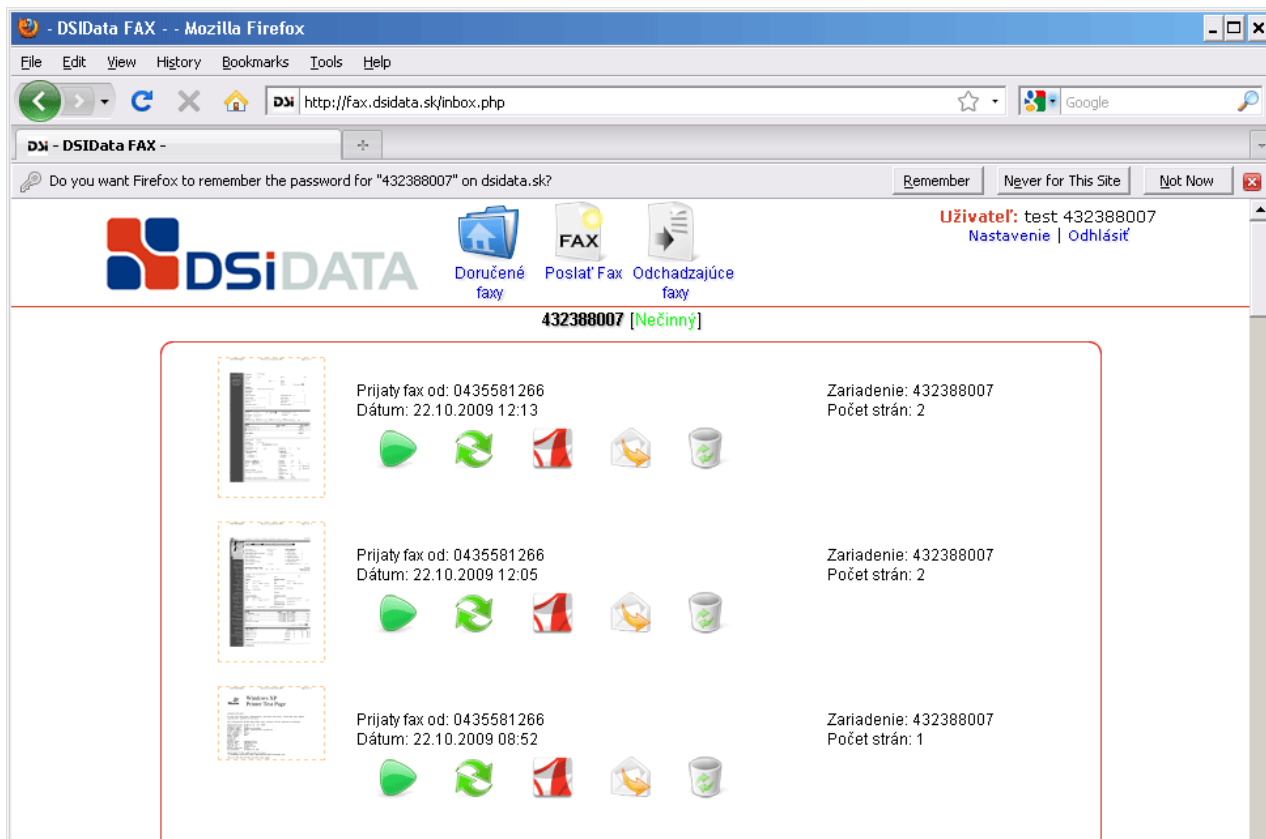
- DSIData FAX - - Mozilla Firefox

File Edit View History Bookmarks Tools Help

http://fax.dsidata.sk/inbox.php

Google

DSi - DSIData FAX -

Do you want Firefox to remember the password for "432388007" on dsidata.sk?

Remember | Never for This Site | Not Now

DSiDATA

Doručené faxy | FAX Poslať Fax | Odchadzajúce faxy

Užívateľ: test 432388007
Nastavenie | Odhlásiť

432388007 [Nečinný]

Prijaty fax od: 0435581266
Dátum: 22.10.2009 12:13

Zariadenie: 432388007
Počet strán: 2

Prijaty fax od: 0435581266
Dátum: 22.10.2009 12:05

Zariadenie: 432388007
Počet strán: 2

Windows XP
Printer Test Page

Prijaty fax od: 0435581266
Dátum: 22.10.2009 08:52

Zariadenie: 432388007
Počet strán: 1